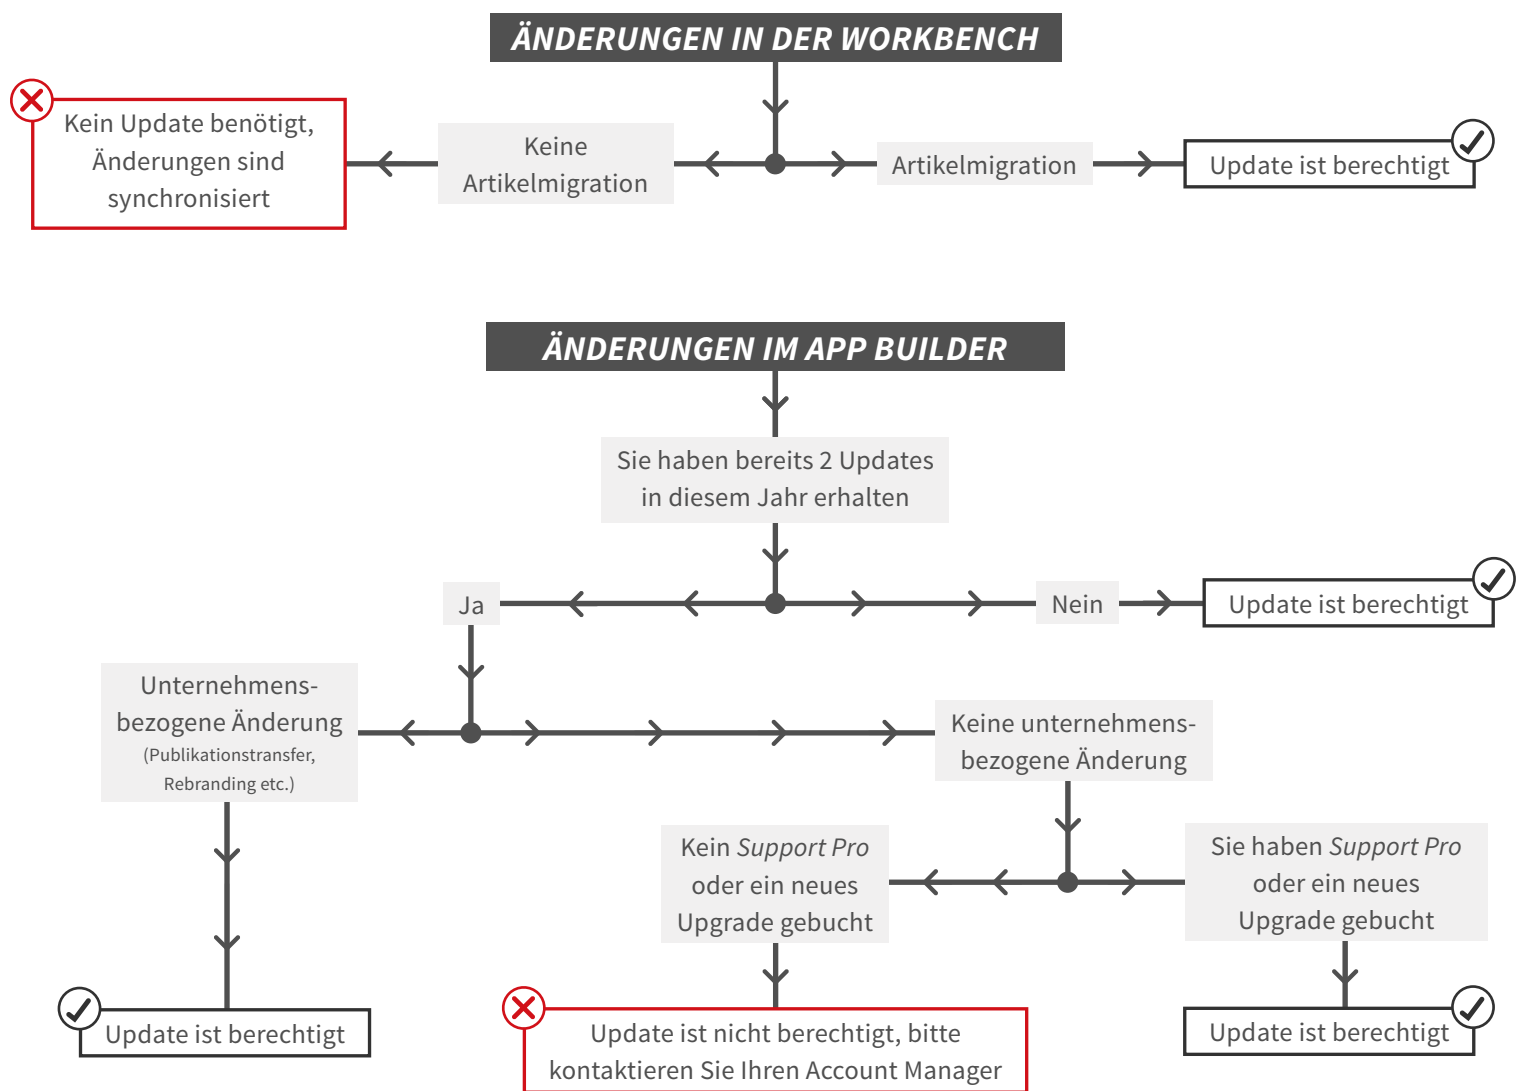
ÄNDERUNGEN IN DER WORKBENCH

Kein Update benötigt, Änderungen sind synchronisiert

Keine Artikelmigration

Artikelmigration

Update ist berechtigt

ÄNDERUNGEN IM APP BUILDER

Sie haben bereits 2 Updates in diesem Jahr erhalten

Ja

Nein

Update ist berechtigt

Unternehmens-bezogene Änderung (Publikationstransfer, Rebranding etc.)

Keine unternehmens-bezogene Änderung

Kein *Support Pro* oder ein neues Upgrade gebucht

Sie haben *Support Pro* oder ein neues Upgrade gebucht

Update ist berechtigt

Update ist nicht berechtigt, bitte kontaktieren Sie Ihren Account Manager

Update ist berechtigt